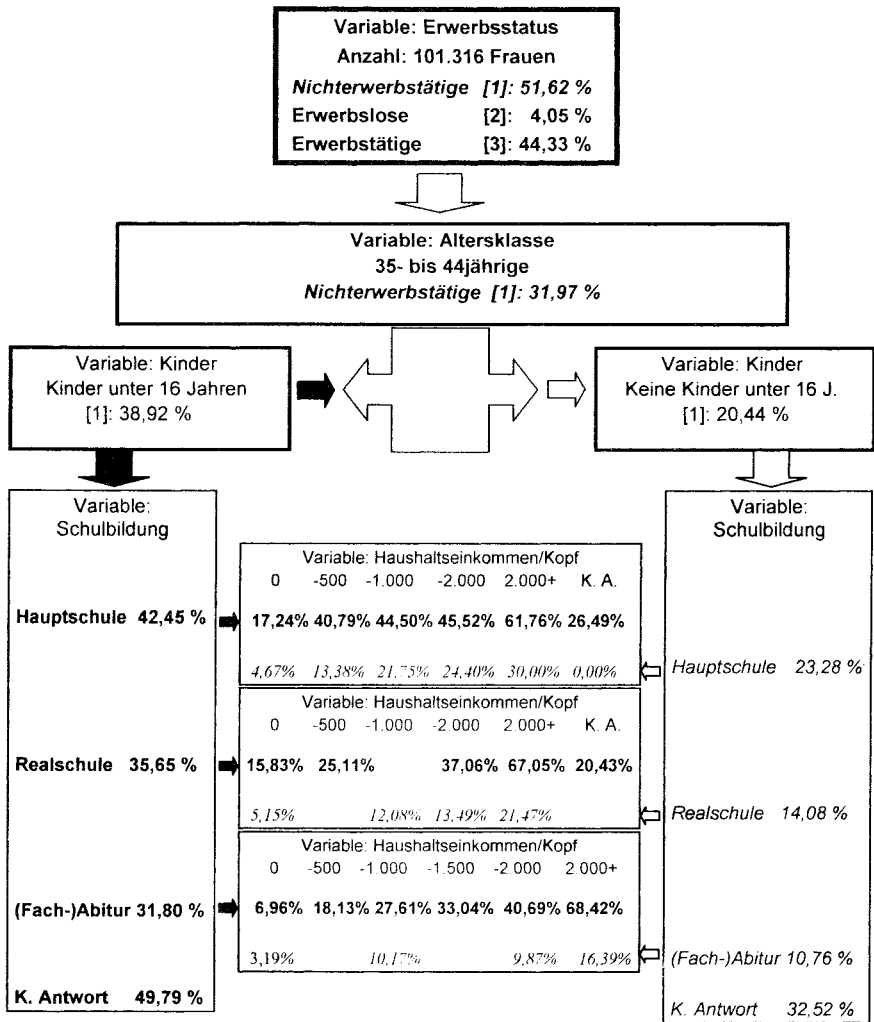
Variable: Erwerbsstatus
Anzahl: 101.316 Frauen
Nichterwerbstätige [1]: 51,62 %
Erwerbslose [2]: 4,05 %
Erwerbstätige [3]: 44,33 %

Variable: Altersklasse
35- bis 44jährige
Nichterwerbstätige [1]: 31,97 %

Variable: Kinder
Kinder unter 16 Jahren
[1]: 38,92 %

Variable: Kinder
Keine Kinder unter 16 J.
[1]: 20,44 %

Variable:
Schulbildung

Variable:
Schulbildung

Variable: Haushaltseinkommen/Kopf

| 0 | -500 | -1.000 | -2.000 | 2.000+ | K. A. |
|---|---|---|---|---|---|
| 17,24% | 40,79% | 44,50% | 45,52% | 61,76% | 26,49% |
| 4,67% | 13,38% | 21,75% | 24,40% | 30,00% | 0,00% |

Hauptschule 42,45 %

Hauptschule 23,28 %

Variable: Haushaltseinkommen/Kopf

| 0 | -500 | -1.000 | -2.000 | 2.000+ | K. A. |
|---|---|---|---|---|---|
| 15,83% | 25,11% | | 37,06% | 67,05% | 20,43% |
| 5,15% | | 12,08% | 13,49% | 21,47% | |

Realschule 35,65 %

Realschule 14,08 %

Variable: Haushaltseinkommen/Kopf

| 0 | -500 | -1.000 | -1.500 | -2.000 | 2.000+ |
|---|---|---|---|---|---|
| 6,96% | 18,13% | 27,61% | 33,04% | 40,69% | 68,42% |
| 3,19% | | 10,17% | | 9,87% | 16,39% |

(Fach-)Abitur 31,80 %

(Fach-)Abitur 10,76 %

K. Antwort 49,79 %

K. Antwort 32,52 %